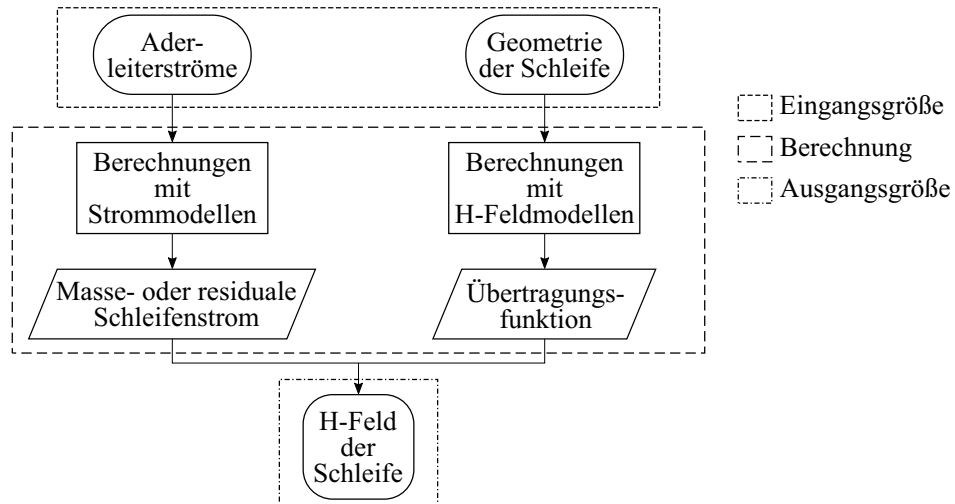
Aderleiterströme

Geometrie der Schleife

Eingangsgröße

Berechnung

Ausgangsgröße

Berechnungen mit Strommodellen

Berechnungen mit H-Feldmodellen

Masse- oder residuale Schleifenstrom

Übertragungsfunktion

H-Feld der Schleife